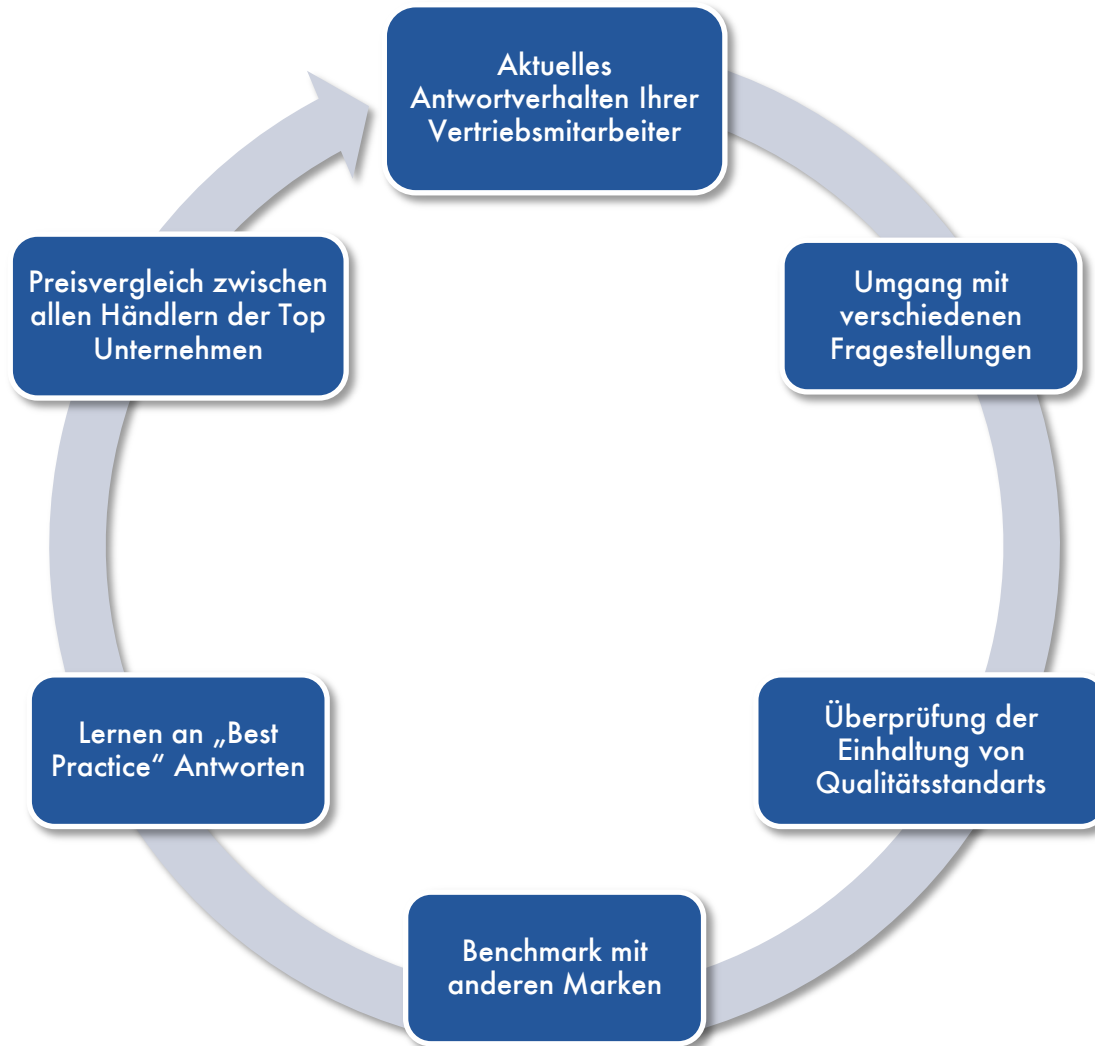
Aktuelles Antwortverhalten Ihrer Vertriebsmitarbeiter

Umgang mit verschiedenen Fragestellungen

Überprüfung der Einhaltung von Qualitätsstandarts

Benchmark mit anderen Marken

Lernen an „Best Practice“ Antworten

Preisvergleich zwischen allen Händlern der Top Unternehmen